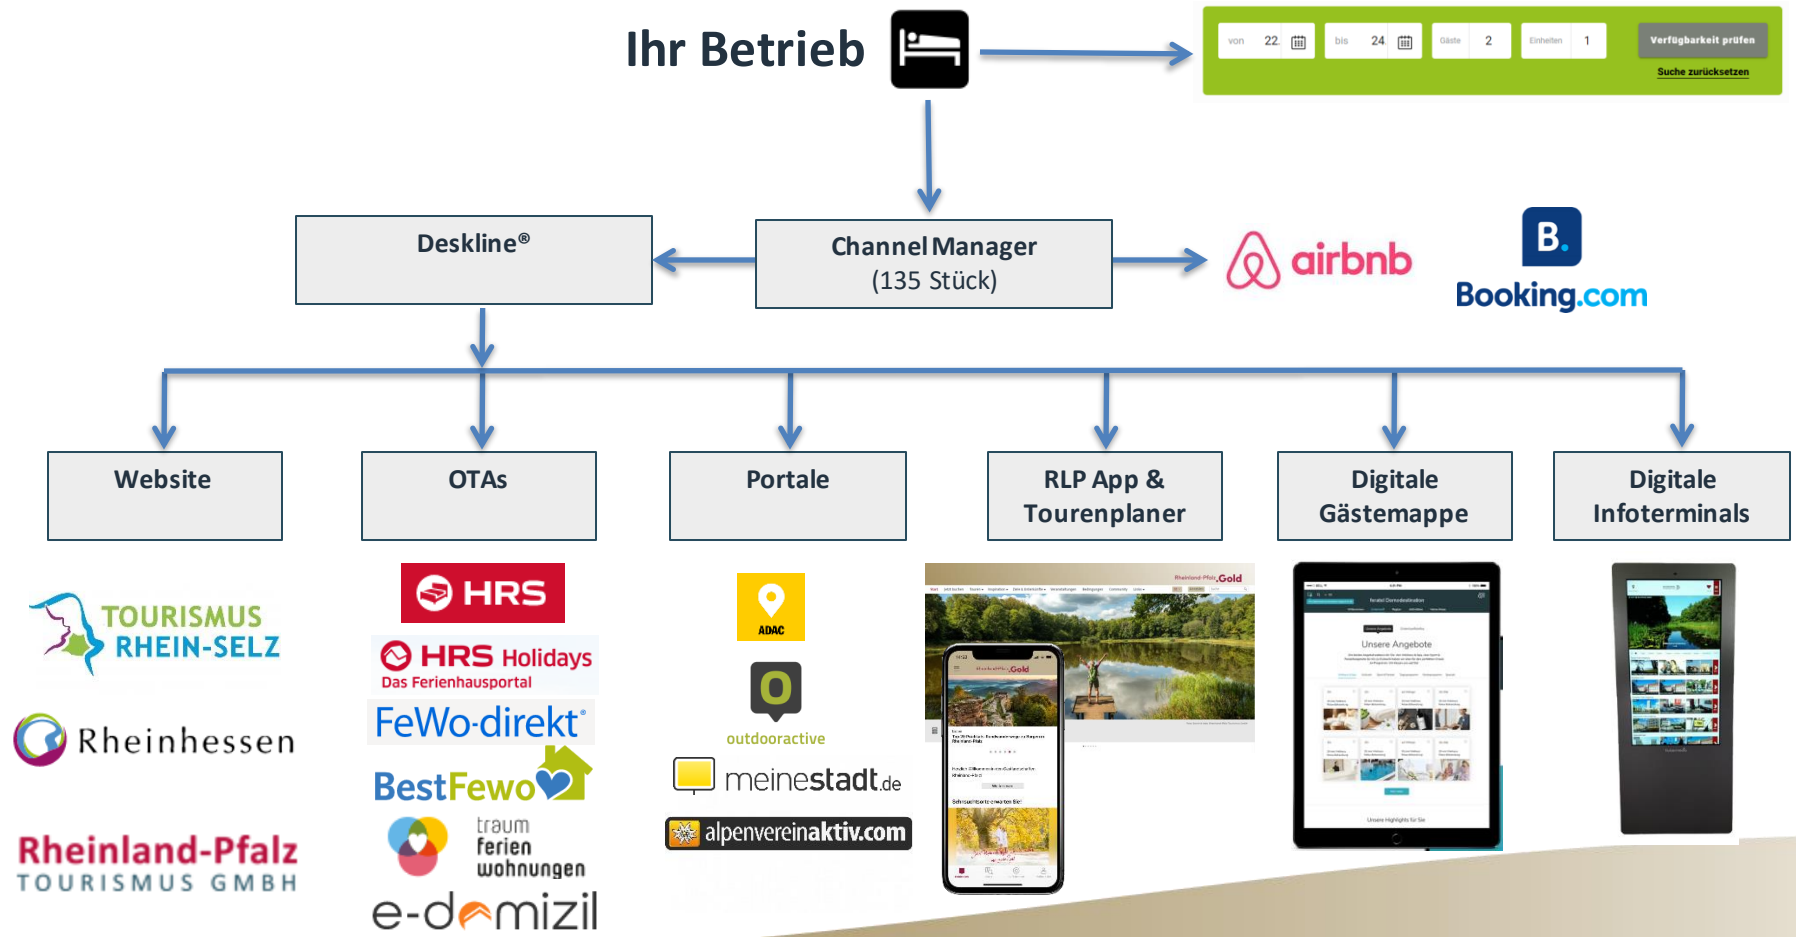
Ihr Betrieb

von 22 bis 24 Gäste 2 Einheiten 1 Verfügbarkeit prüfen
Suche zurücksetzen

Deskline®

Channel Manager
(135 Stück)

airbnb

B.
Booking.com

Website

OTAs

Portale

RLP App & Tourenplaner

Digitale Gästemappe

Digitale Infoterminals

TOURISMUS RHEIN-SELZ

Rheinhessen

Rheinland-Pfalz
TOURISMUS GMBH

HRS

HRS Holidays
Das Ferienhausportal

FeWo-direkt

BestFewo

traum ferien wohnungen

e-domizil

ADAC

outdooractive

meinestadt.de

alpenvereinaktiv.com

Rheinland-Pfalz Gold

Unsere Angebote